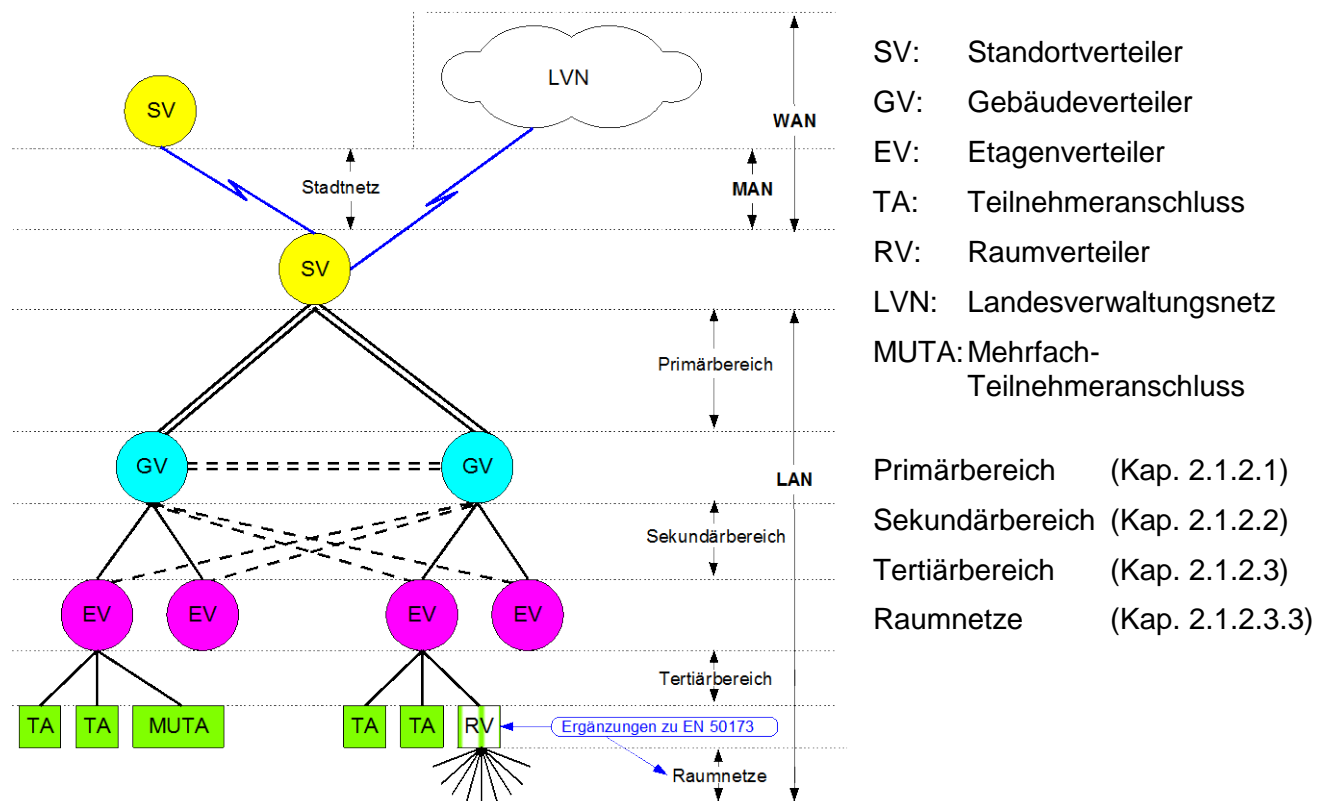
LVN

SV

Stadtnetz

SV

WAN

MAN

Primärbereich

GV

GV

LAN

Sekundärbereich

EV

EV

EV

EV

Tertiärbereich

TA

TA

MUTA

TA

TA

RV

Ergänzungen zu EN 50173

Raumnetze

SV: Standortverteiler

GV: Gebäudeverteiler

EV: Etagenverteiler

TA: Teilnehmeranschluss

RV: Raumverteiler

LVN: Landesverwaltungsnetz

MUTA: Mehrfach-Teilnehmeranschluss

Primärbereich (Kap. 2.1.2.1)

Sekundärbereich (Kap. 2.1.2.2)

Tertiärbereich (Kap. 2.1.2.3)

Raumnetze (Kap. 2.1.2.3.3)